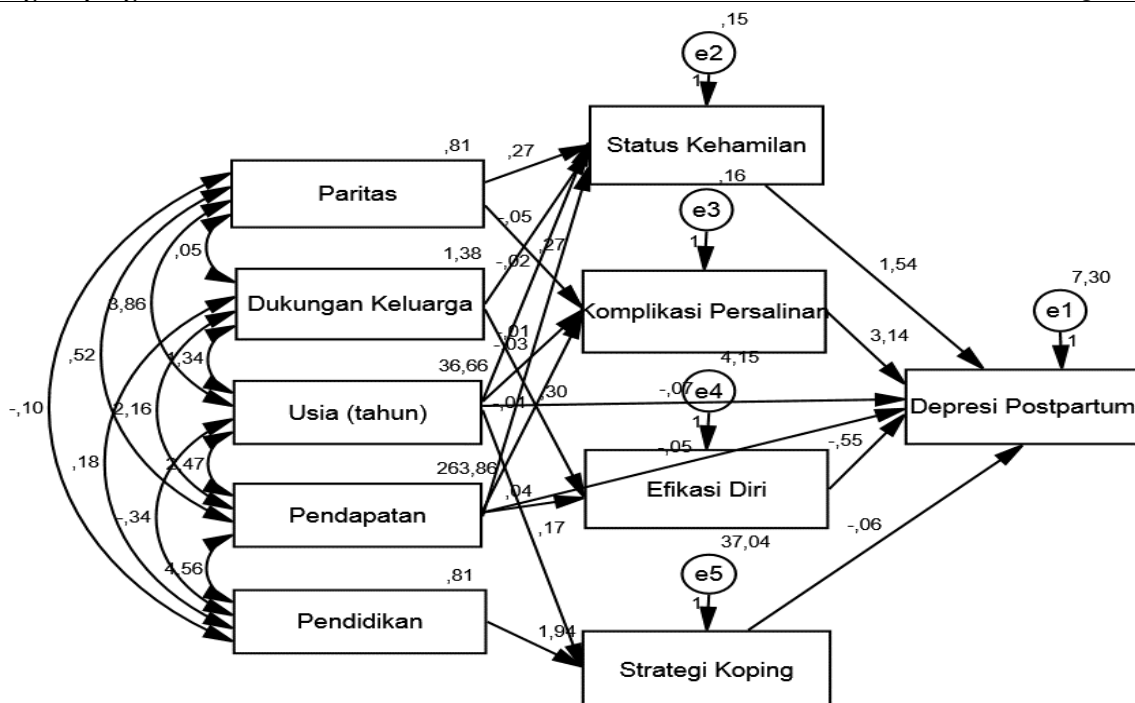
,15
e2
1
Status Kehamilan
,81
,27
Paritas
,16
-,05
e3
,05
1,38
-,02
,27
1
1,54
7,30
Dukungan Keluarga
Komplikasi Persalinan
e1
3,86
3,14
1
,52
1,34
-,01
-,03
4,15
36,66
,30
-,07
e4
-,10
2,16
Usia (tahun)
-,01
Depresi Postpartum
1
,18
-,05
-,55
2,47
263,86
,04
Efikasi Diri
-,34
Pendapatan
,17
37,04
-,06
e5
,81
4,56
1
Pendidikan
1,94
Strategi Koping